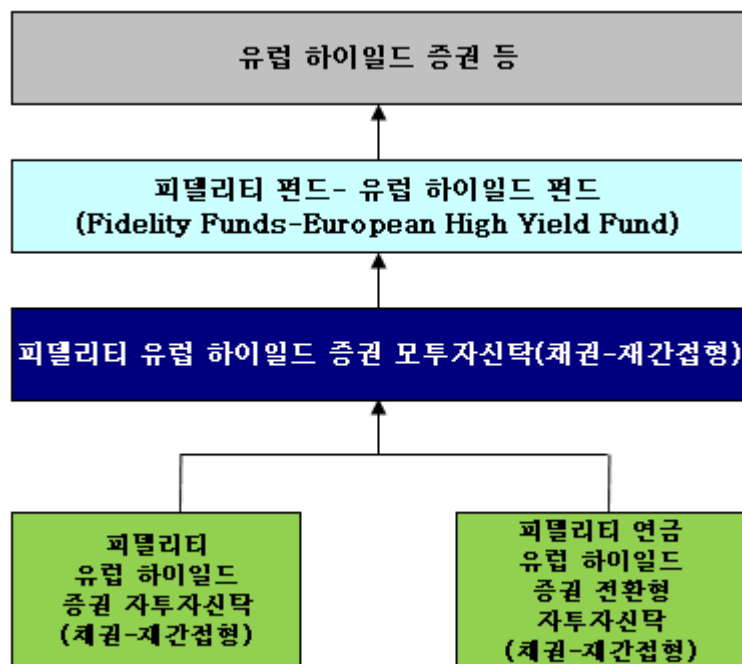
유럽 하이일드 증권 등

피델리티 펀드- 유럽 하이일드 펀드
(Fidelity Funds-European High Yield Fund)

피델리티 유럽 하이일드 증권 모투자신탁(채권-재간접형)

피델리티
유럽 하이일드
증권 자투자신탁
(채권-재간접형)

피델리티 연금
유럽 하이일드
증권 전환형
자투자신탁
(채권-재간접형)